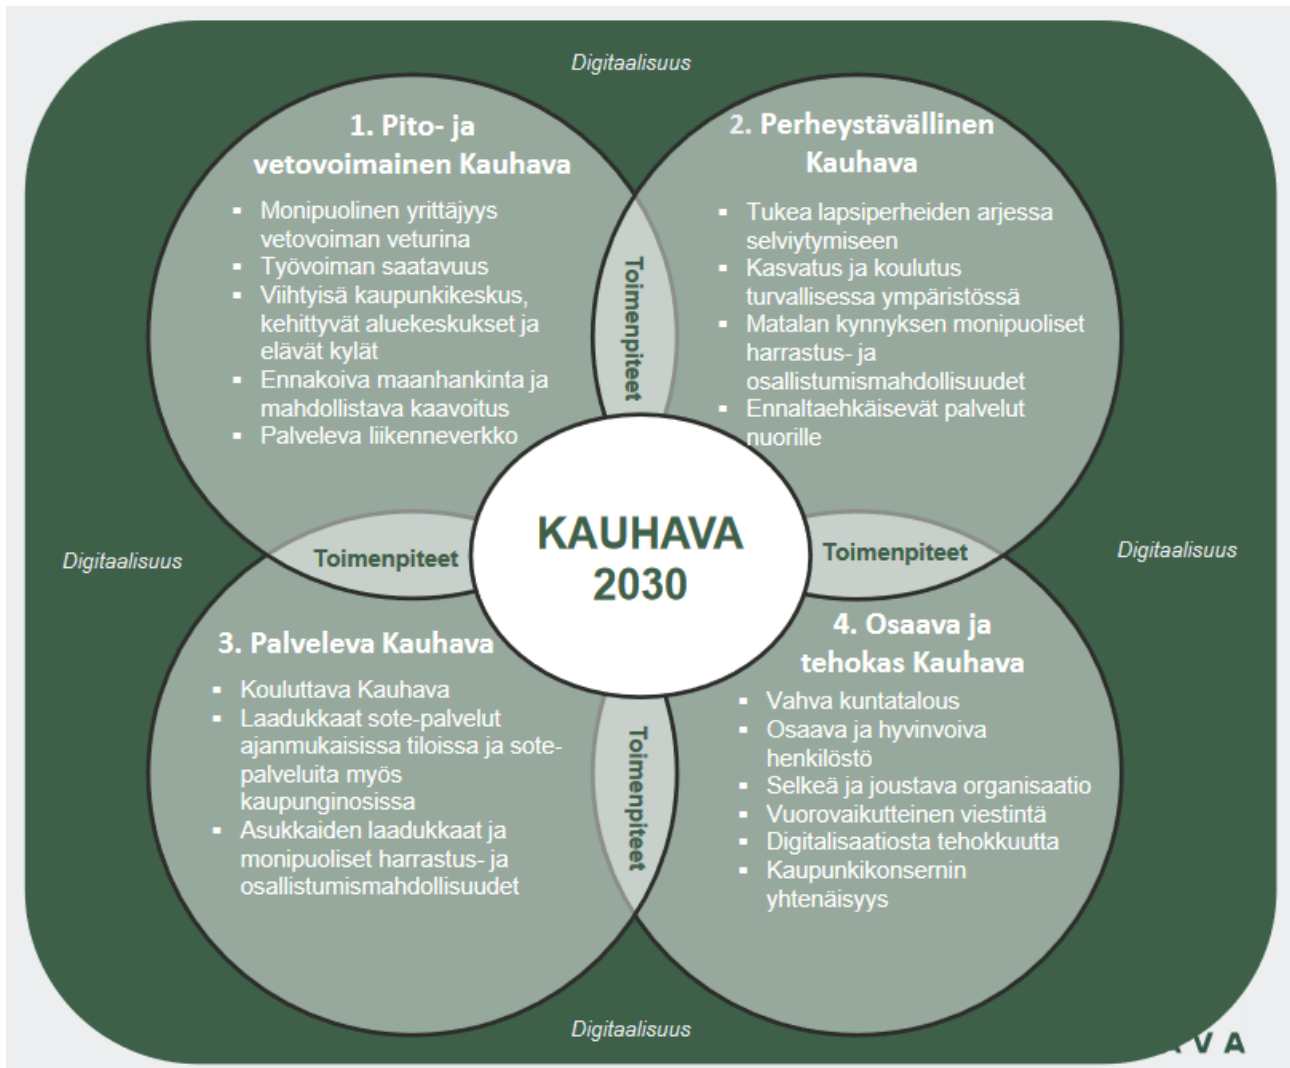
Digitaalisuus

1. Pito- ja vetovoimainen Kauhava

- Monipuolinen yrittäjyys vetovoiman veturina
- Työvoiman saatavuus
- Viihtyisä kaupunkikeskus, kehittyvät aluekeskukset ja elävät kylät
- Ennakoiva maanhankinta ja mahdollistava kaavoitus
- Palveleva liikenneverkko

Toimenpiteet

2. Perheystävällinen Kauhava

- Tukea lapsiperheiden arjessa selviytymiseen
- Kasvatus ja koulutus turvallisessa ympäristössä
- Matalan kynnyksen monipuoliset harrastus- ja osallistumismahdollisuudet
- Ennaltaehkäisevät palvelut nuorille

Digitaalisuus

Toimenpiteet

KAUHAVA 2030

Toimenpiteet

Digitaalisuus

3. Palveleva Kauhava

- Kouluttava Kauhava
- Laadukkaat sote-palvelut ajanmukaisissa tiloissa ja sote-palveluita myös kaupunginosissa
- Asukkaiden laadukkaat ja monipuoliset harrastus- ja osallistumismahdollisuudet

Toimenpiteet

4. Osaava ja tehokas Kauhava

- Vahva kuntatalous
- Osaava ja hyvinvoiva henkilöstö
- Selkeä ja joustava organisaatio
- Vuorovaikutteinen viestintä
- Digitalisaatiosta tehokkuutta
- Kaupunkikonsernin yhtenäisyys

Digitaalisuus

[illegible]VA